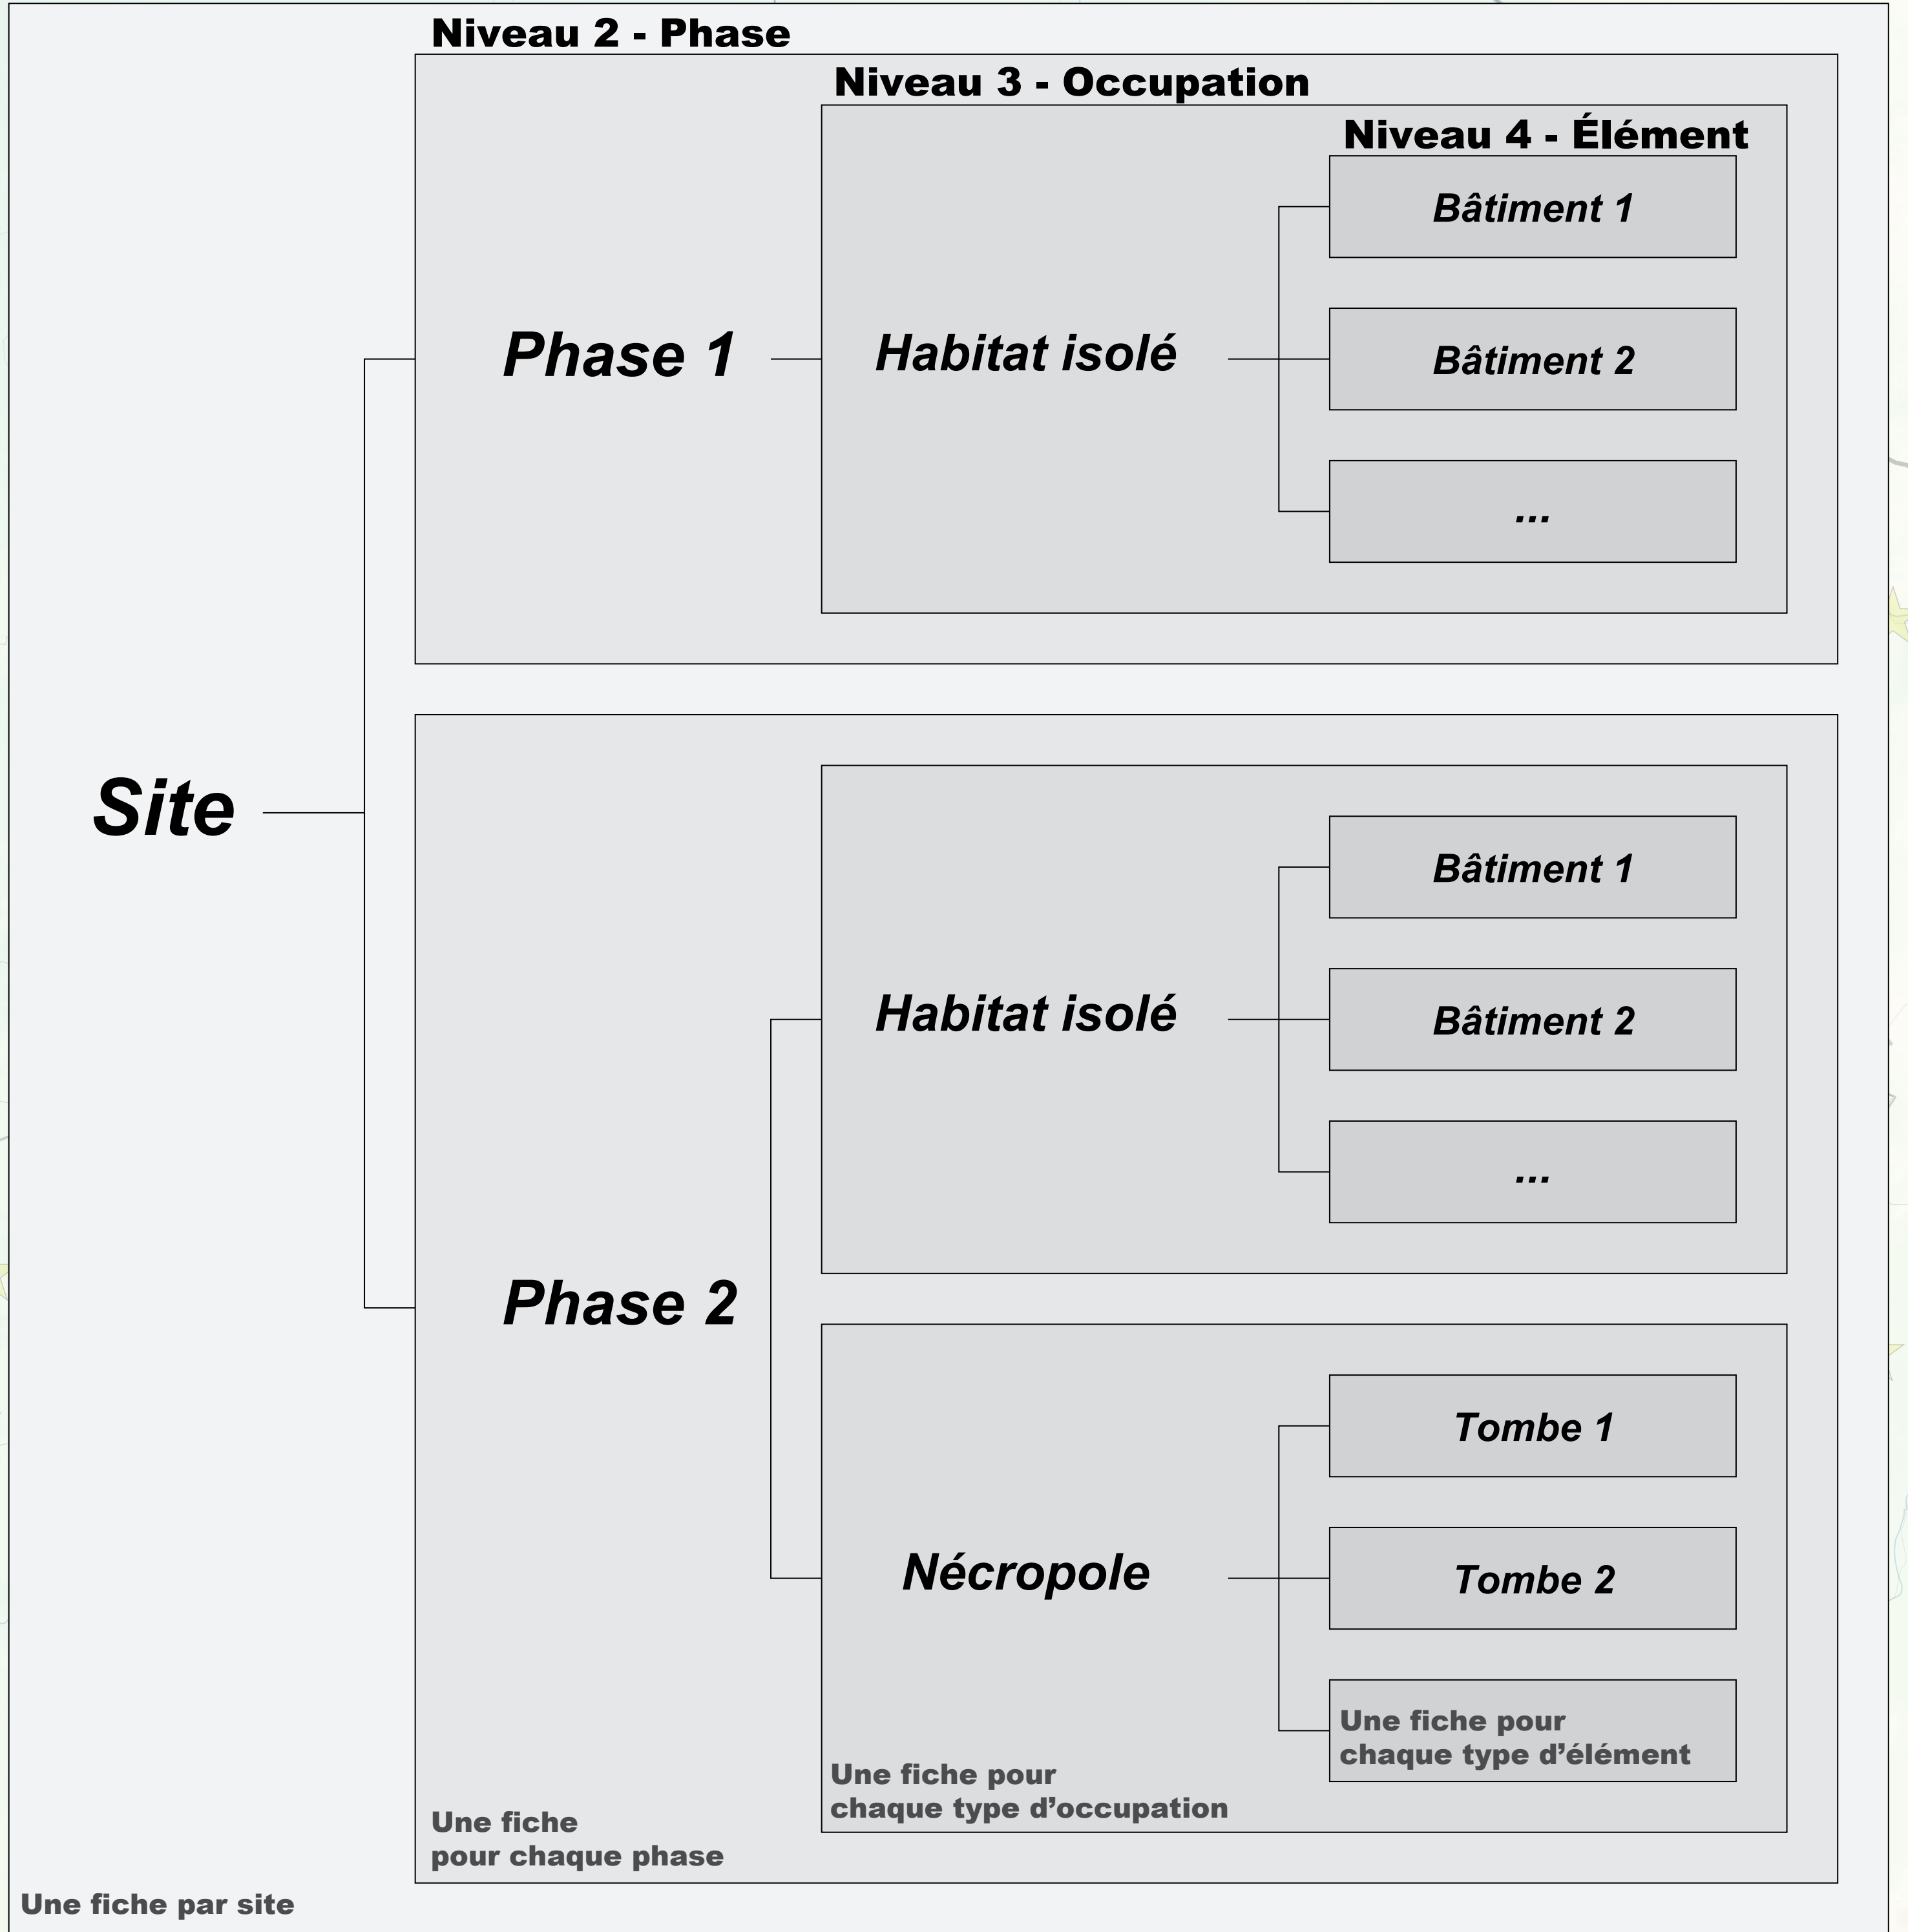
Niveau 2 - Phase

Niveau 3 - Occupation

Niveau 4 - Élément

Phase 1

Habitat isolé

Bâtiment 1

Bâtiment 2

...

Site

Phase 2

Habitat isolé

Bâtiment 1

Bâtiment 2

...

Nécropole

Tombe 1

Tombe 2

Une fiche pour chaque type d'élément

Une fiche pour chaque type d'occupation

Une fiche pour chaque phase

Une fiche par site